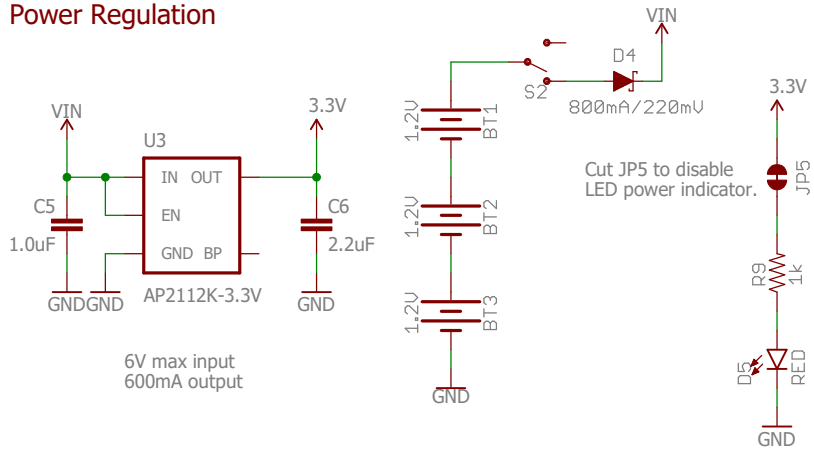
Power Regulation

VIN

U3

IN OUT

EN

GND BP

C5

1.0uF

GNDGND

AP2112K-3.3V

3.3V

C6

2.2uF

GND

6V max input
600mA output

1.2V BT1

1.2V BT2

1.2V BT3

GND

S2

D4

800mA/220mV

VIN

3.3V

Cut JP5 to disable
LED power indicator.

JP5

R9 1k

D5 RED

GND